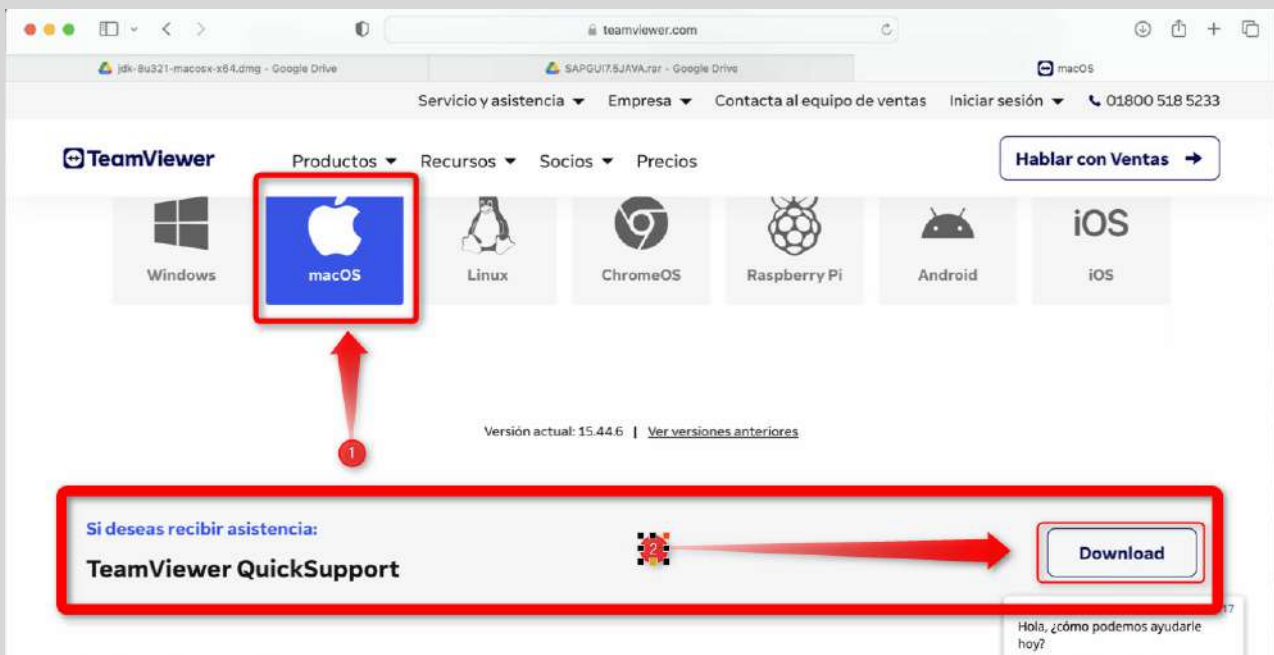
teamviewer.com

jdk-8u321-macosx-x64.dmg - Google Drive

SAPGUI7.5JAVA.rar - Google Drive

macOS

Servicio y asistencia Empresa Contacta al equipo de ventas Iniciar sesión 01800 518 5233

TeamViewer

Productos Recursos Socios Precios

Hablar con Ventas

Windows

macOS

Linux

ChromeOS

Raspberry Pi

Android

iOS

iOS

Versión actual: 15.44.6 | Ver versiones anteriores

1

Si deseas recibir asistencia:

TeamViewer QuickSupport

2

Download

Hola, ¿cómo podemos ayudarle hoy?